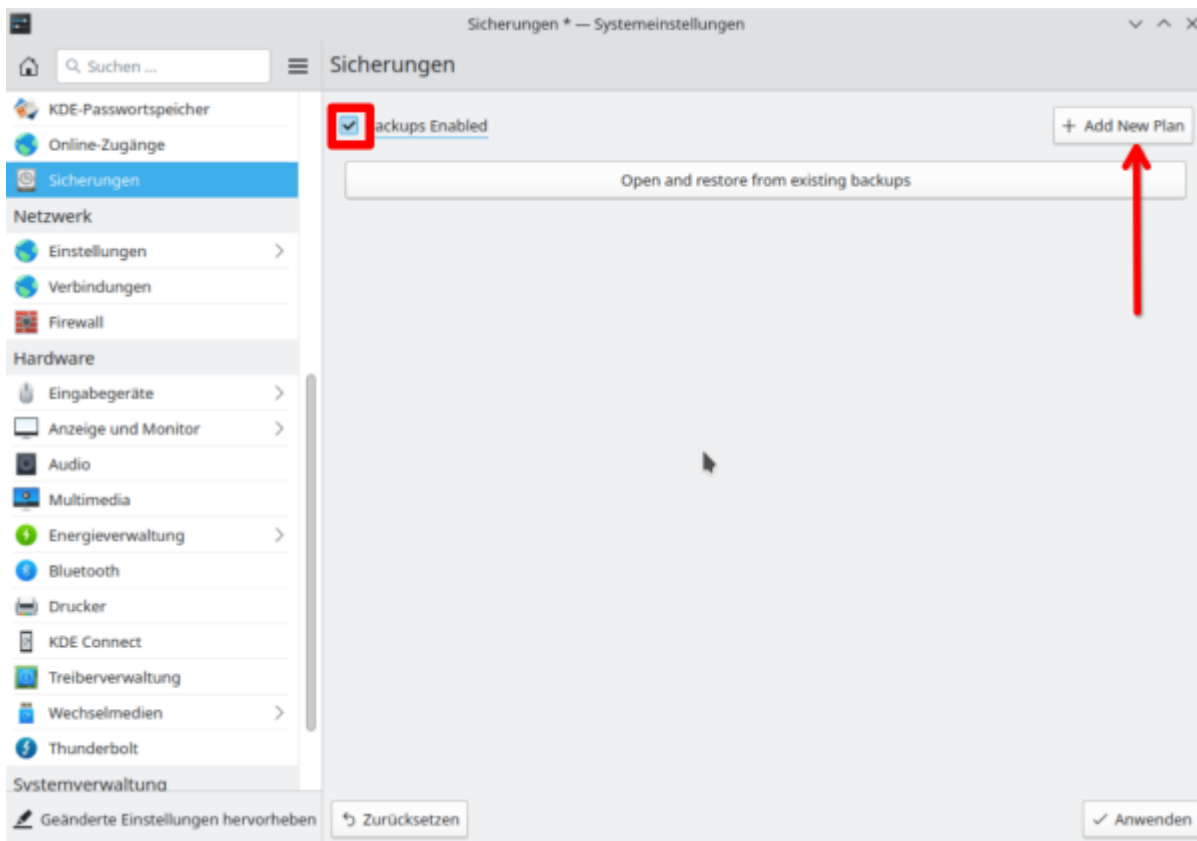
Sicherungen * — Systemeinstellungen

Suchen ...

Sicherungen

KDE-Passwortspeicher
Online-Zugänge
Sicherungen
Netzwerk
Einstellungen
Verbindungen
Firewall
Hardware
Eingabegeräte
Anzeige und Monitor
Audio
Multimedia
Energieverwaltung
Bluetooth
Drucker
KDE Connect
Treiberverwaltung
Wechselmedien
Thunderbolt
Systemverwaltung

ackups Enabled

+ Add New Plan

Open and restore from existing backups

Geänderte Einstellungen hervorheben

Zurücksetzen

Anwenden